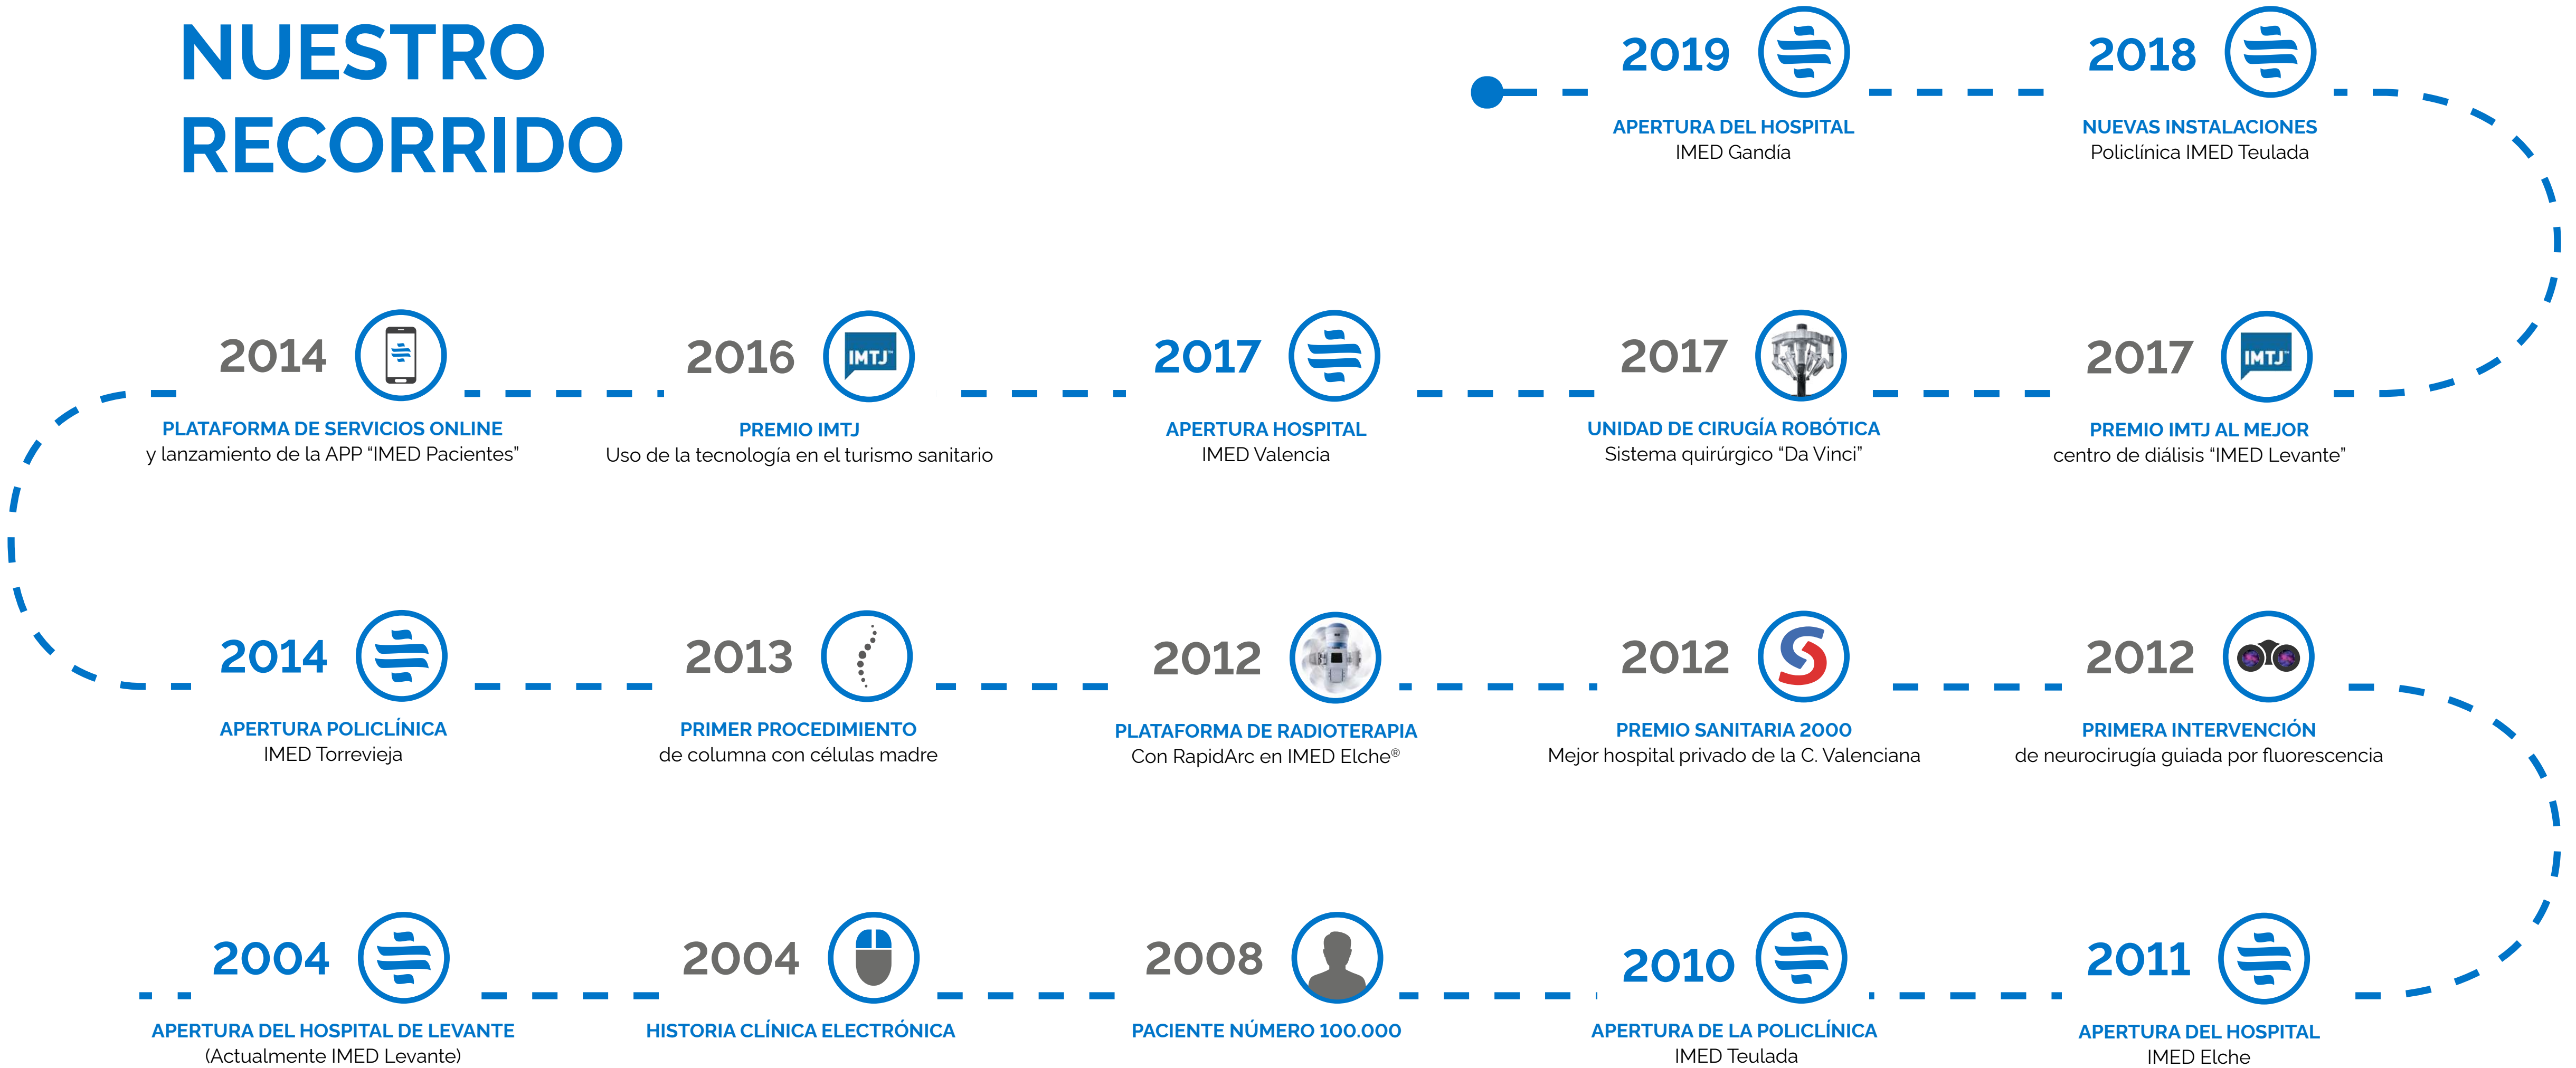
NUESTRO RECORRIDO

2019
APERTURA DEL HOSPITAL
IMED Gandía

2018
NUEVAS INSTALACIONES
Policlínica IMED Teulada

2014
PLATAFORMA DE SERVICIOS ONLINE
y lanzamiento de la APP "IMED Pacientes"

2016
IMTJ
PREMIO IMTJ
Uso de la tecnología en el turismo sanitario

2017
APERTURA HOSPITAL
IMED Valencia

2017
UNIDAD DE CIRUGÍA ROBÓTICA
Sistema quirúrgico "Da Vinci"

2017
IMTJ
PREMIO IMTJ AL MEJOR
centro de diálisis "IMED Levante"

2014
APERTURA POLICLÍNICA
IMED Torrevieja

2013
PRIMER PROCEDIMIENTO
de columna con células madre

2012
PLATAFORMA DE RADIOTERAPIA
Con RapidArc en IMED Elche®

2012
PREMIO SANITARIA 2000
Mejor hospital privado de la C. Valenciana

2012
PRIMERA INTERVENCIÓN
de neurocirugía guiada por fluorescencia

2004
APERTURA DEL HOSPITAL DE LEVANTE
(Actualmente IMED Levante)

2004
HISTORIA CLÍNICA ELECTRÓNICA

2008
PACIENTE NÚMERO 100.000

2010
APERTURA DE LA POLICLÍNICA
IMED Teulada

2011
APERTURA DEL HOSPITAL
IMED Elche